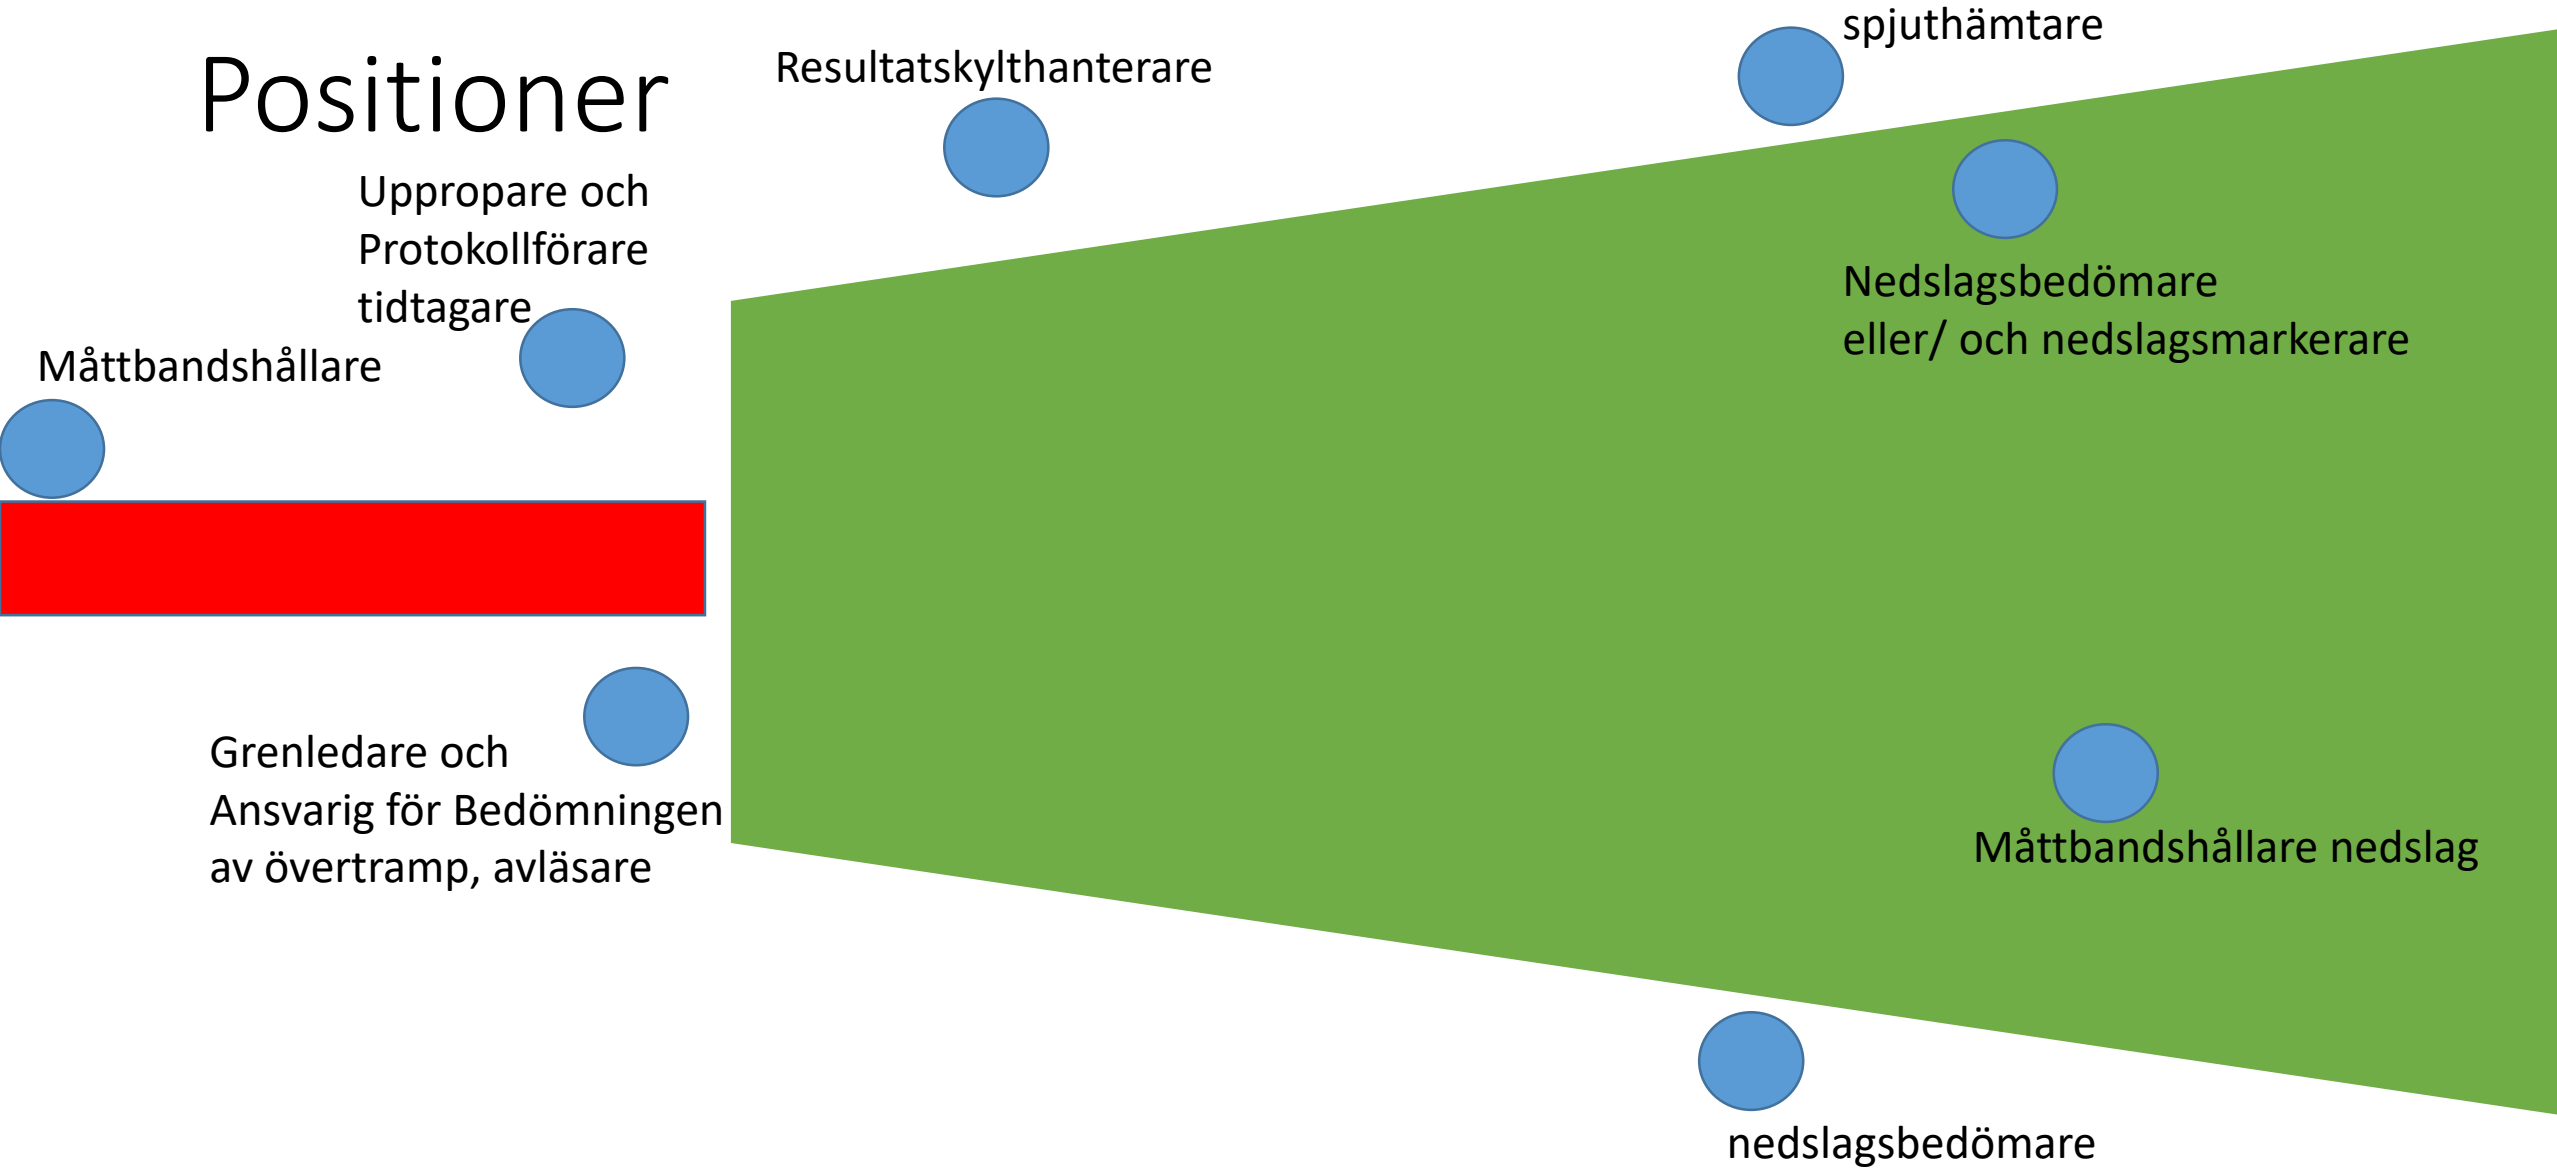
Positioner

Resultatskylthanterare

spjuthämtare

Uppropare och
Protokollförare
tidtagare

Måttbandshållare

Nedslagsbedömare
eller/ och nedslagsmarkerare

Grenledare och
Ansvarig för Bedömningen
av övertramp, avläsare

Måttbandshållare nedslag

nedslagsbedömare